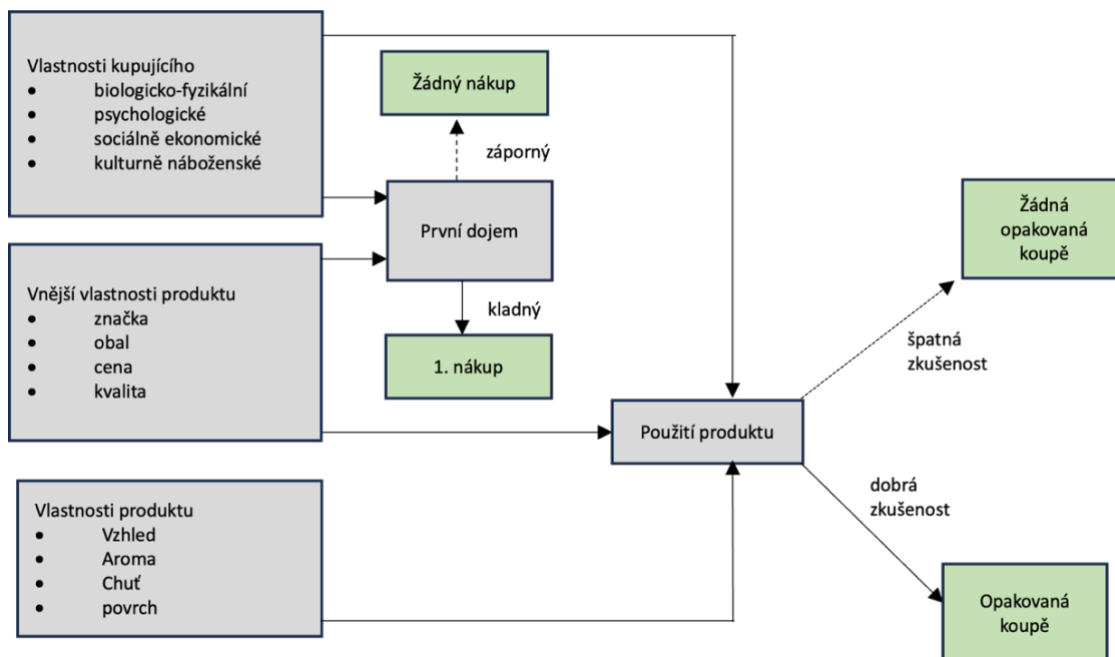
Vlastnosti kupujícího
- biologicko-fyzikální
- psychologické
- sociálně ekonomické
- kulturně náboženské

Žádný nákup

záporný

První dojem

kladný

1. nákup

Vnější vlastnosti produktu
- značka
- obal
- cena
- kvalita

Žádná opakovaná koupě

špatná zkušenost

Použití produktu

dobrá zkušenost

Vlastnosti produktu
- Vzhled
- Aroma
- Chuť
- povrch

Opakovaná koupě